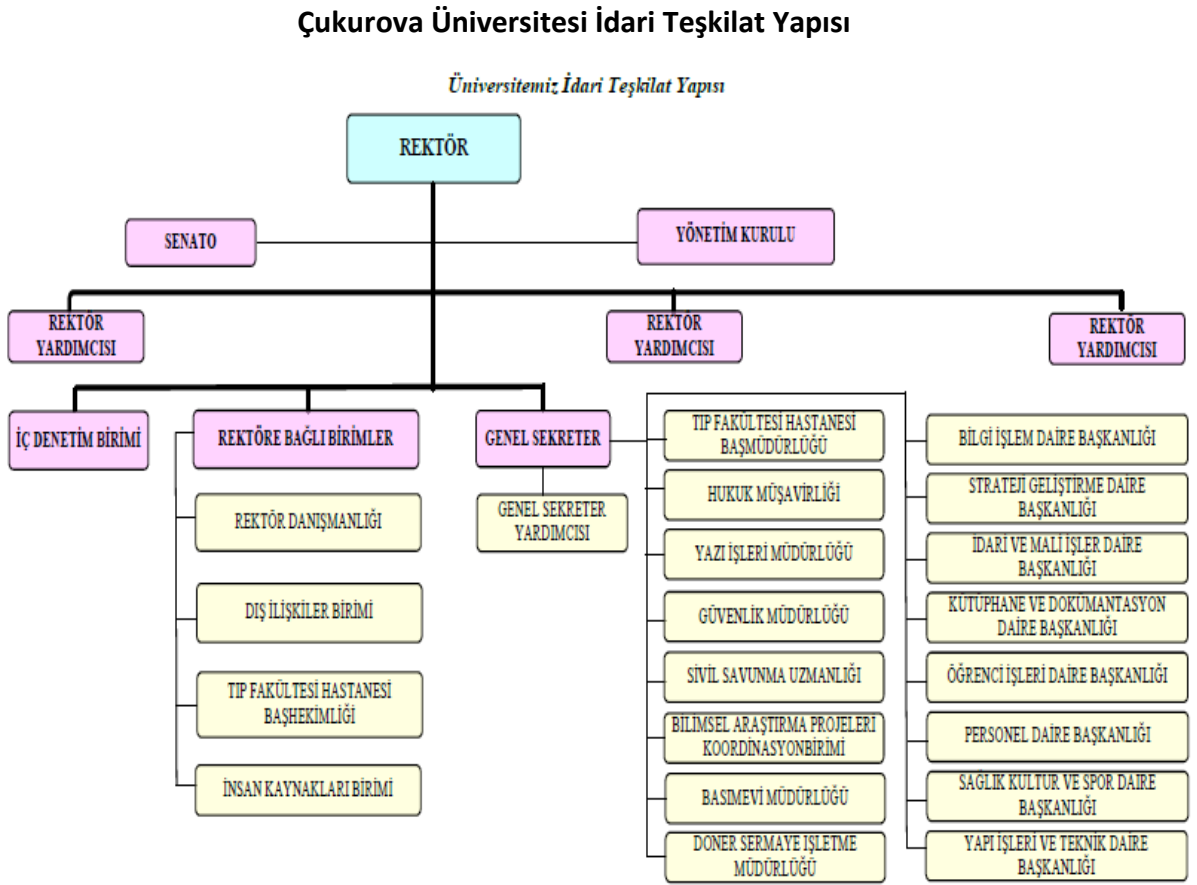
Çukurova Üniversitesi İdari Teşkilat Yapısı

Üniversitemiz İdari Teşkilat Yapısı

REKTÖR

SENATO

YÖNETİM KURULU

REKTÖR YARDIMCISI

REKTÖR YARDIMCISI

REKTÖR YARDIMCISI

İÇ DENETİM BİRİMİ

REKTÖRE BAĞLI BİRİMLER

REKTÖR DANIŞMANLIĞI

DIŞ İLİŞKİLER BİRİMİ

TIP FAKÜLTESİ HASTANESİ BAŞHEKİMLİĞİ

İNSAN KAYNAKLARI BİRİMİ

GENEL SEKRETER

GENEL SEKRETER YARDIMCISI

TIP FAKÜLTESİ HASTANESİ BAŞMÜDÜRLÜĞÜ

HUKUK MÜŞAVİRLİĞİ

YAZI İŞLERİ MÜDÜRLÜĞÜ

GÜVENLİK MÜDÜRLÜĞÜ

SİVİL SAVUNMA UZMANLIĞI

BİLİMSEL ARAŞTIRMA PROJELERİ KOORDİNASYONBİRİMİ

BASIMEVİ MÜDÜRLÜĞÜ

DÖNER SERMAYE İŞLETME MÜDÜRLÜĞÜ

BİLGİ İŞLEM DAİRE BAŞKANLIĞI

STRATEJİ GELİŞTİRME DAİRE BAŞKANLIĞI

İDARİ VE MALİ İŞLER DAİRE BAŞKANLIĞI

KÜTÜPHANE VE DOKÜMANTASYON DAİRE BAŞKANLIĞI

ÖĞRENCİ İŞLERİ DAİRE BAŞKANLIĞI

PERSONEL DAİRE BAŞKANLIĞI

SAĞLIK KÜLTÜR VE SPOR DAİRE BAŞKANLIĞI

YAPI İŞLERİ VE TEKNİK DAİRE BAŞKANLIĞI